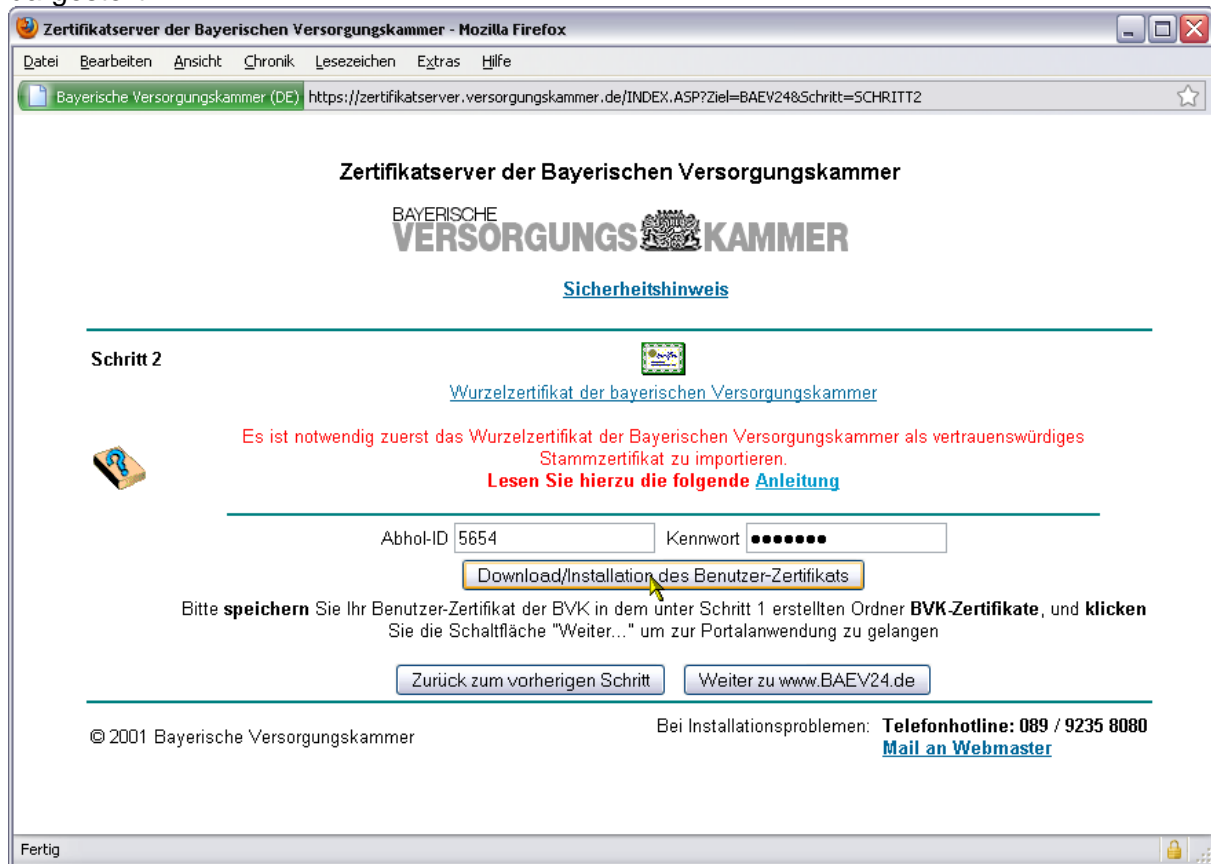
Zertifikatserver der Bayerischen Versorgungskammer - Mozilla Firefox

Datei Bearbeiten Ansicht Chronik Lesezeichen Extras Hilfe

Bayerische Versorgungskammer (DE) https://zertifikatserver.versorgungskammer.de/INDEX.ASP?Ziel=BAEV24&Schritt=SCHRITT2

Zertifikatserver der Bayerischen Versorgungskammer

BAYERISCHE VERSORGUNGS KAMMER

Sicherheitshinweis

Schritt 2

Wurzelzertifikat der bayerischen Versorgungskammer

Es ist notwendig zuerst das Wurzelzertifikat der Bayerischen Versorgungskammer als vertrauenswürdiges Stammzertifikat zu importieren.
Lesen Sie hierzu die folgende Anleitung

Abhol-ID 5654 Kennwort •••••••

Download/Installation des Benutzer-Zertifikats

Bitte speichern Sie Ihr Benutzer-Zertifikat der BVK in dem unter Schritt 1 erstellten Ordner BVK-Zertifikate, und klicken Sie die Schaltfläche "Weiter..." um zur Portalanwendung zu gelangen

Zurück zum vorherigen Schritt Weiter zu www.BAEV24.de

© 2001 Bayerische Versorgungskammer

Bei Installationsproblemen: Telefonhotline: 089 / 9235 8080
Mail an Webmaster

Fertig